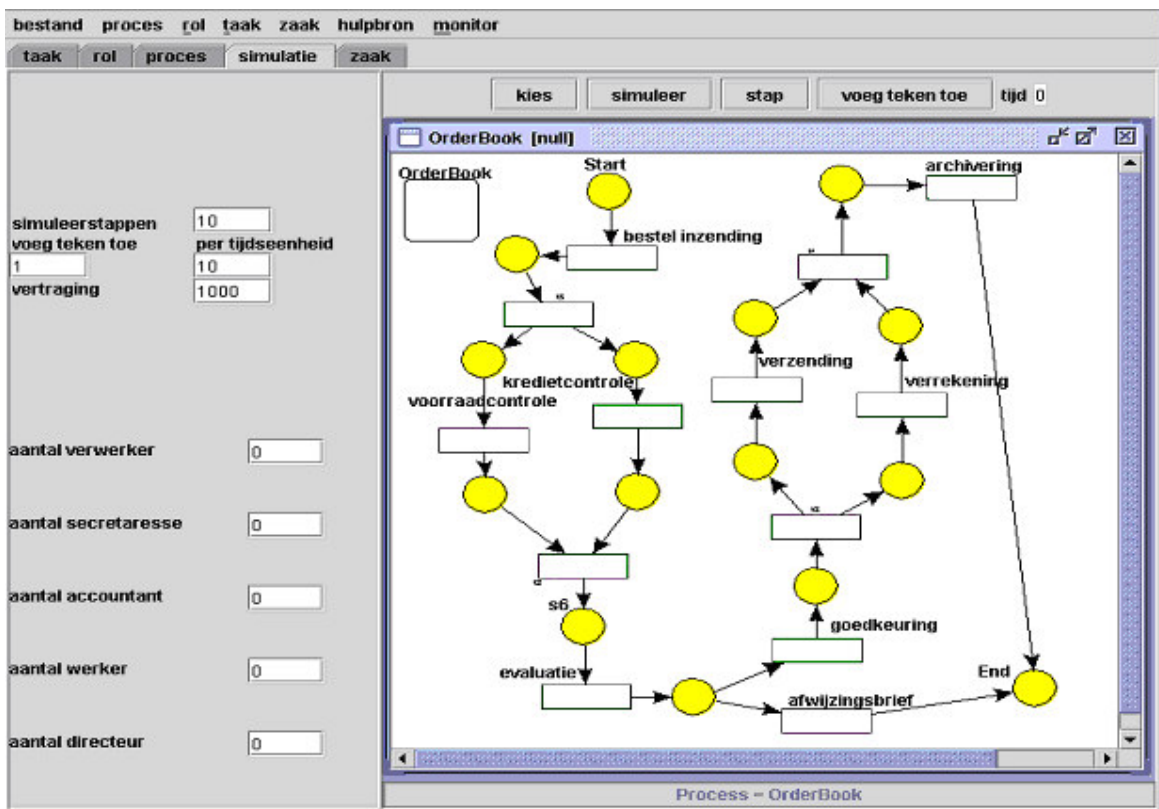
bestand proces rol taak zaak hulpbron monitor

taak rol proces simulatie zaak

kies simuleer stap voeg teken toe tijd 0

OrderBook [null]

simuleerstappen 10
voeg teken toe per tijdseenheid
1 10
vertraging 1000

aantal verwerker 0

aantal secretaresse 0

aantal accountant 0

aantal werker 0

aantal directeur 0

OrderBook

Start

bestel inzending

kredietcontrole

voorraadcontrole

s6

evaluatie

goedkeuring

afwijzingsbrief

End

verzending

verrekening

archivering

Process – OrderBook